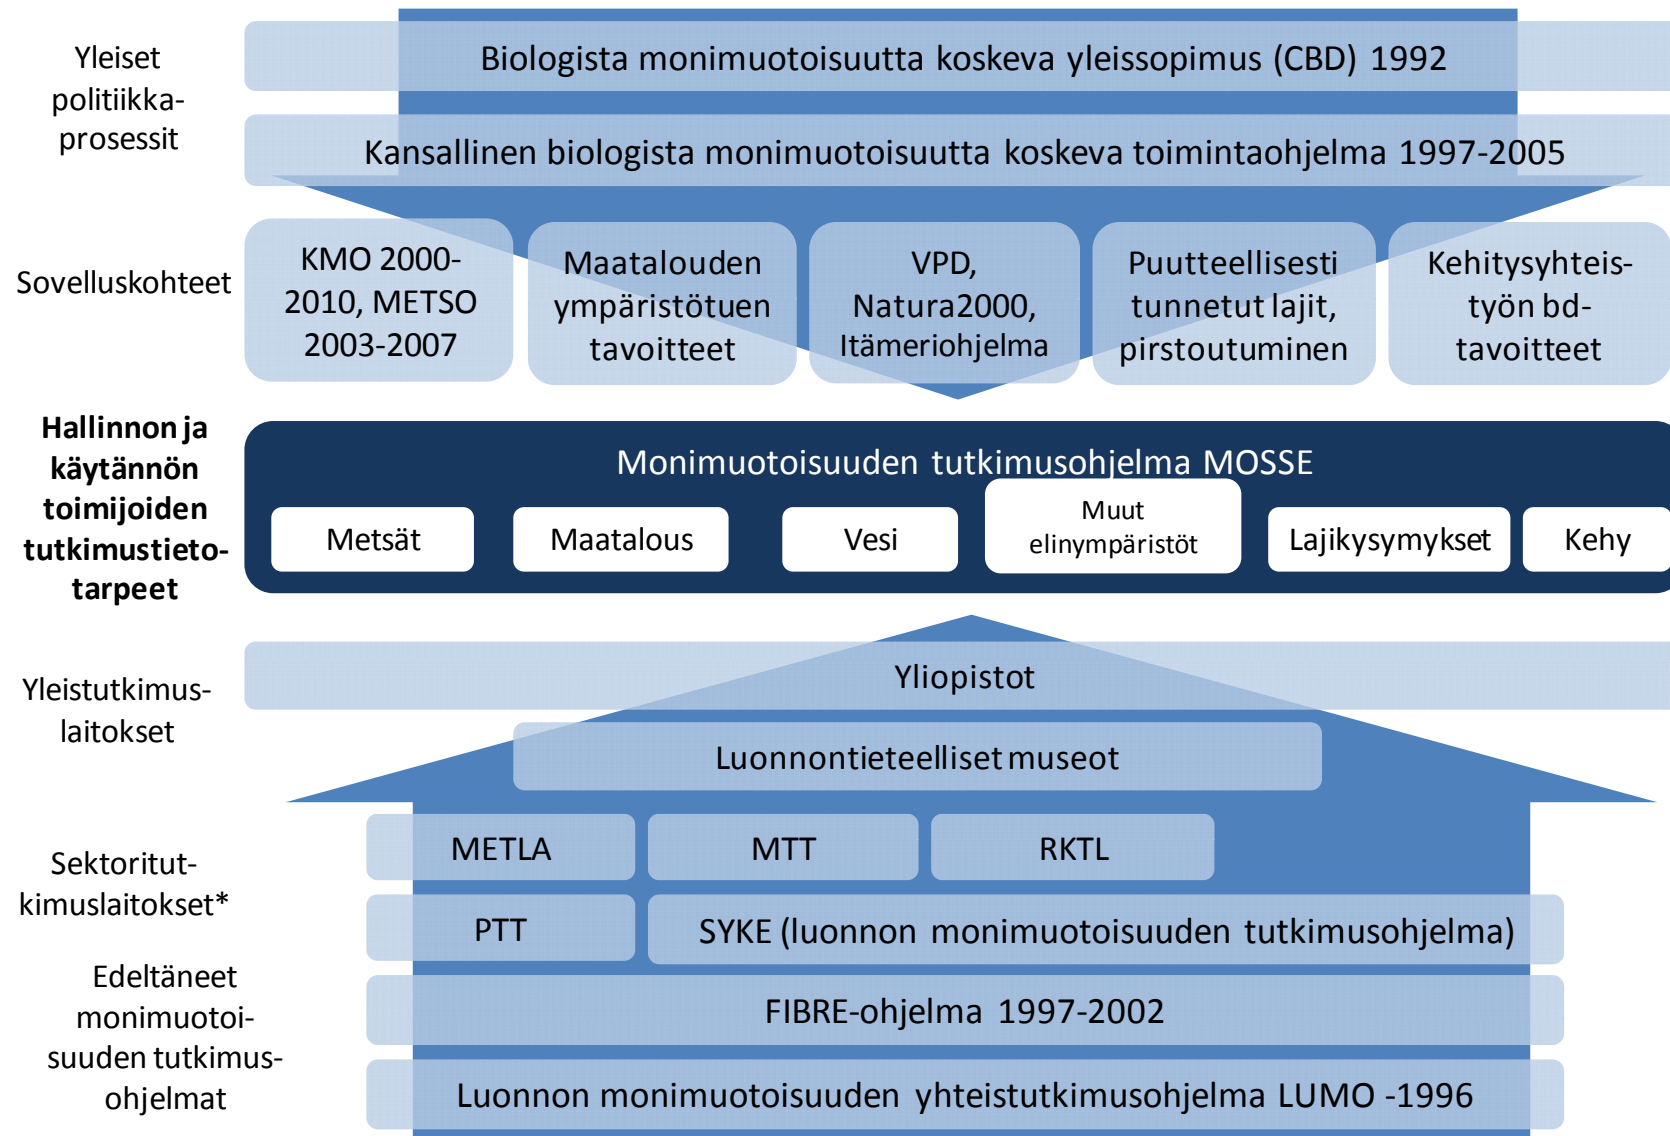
Yleiset politiikka-prosessit

Biologista monimuotoisuutta koskeva yleissopimus (CBD) 1992

Kansallinen biologista monimuotoisuutta koskeva toimintaohjelma 1997-2005

Sovelluskohteet

KMO 2000-2010, METSO 2003-2007

Maatalouden ympäristötuen tavoitteet

VPD, Natura2000, Itämeriohjelma

Puutteellisesti tunnetut lajit, pirstoutuminen

Kehitysyhteistyön bd-tavoitteet

**Hallinnon ja käytännön toimijoiden tutkimustietotarpeet**

Monimuotoisuuden tutkimusohjelma MOSSE

Metsät

Maatalous

Vesi

Muut elinympäristöt

Lajikysymykset

Kehy

Yleistutkimus-laitokset

Yliopistot

Luonnontieteelliset museot

Sektoritut-kimuslaitokset*

METLA

MTT

RKTL

PTT

SYKE (luonnon monimuotoisuuden tutkimusohjelma)

Edeltäneet monimuotoi-suuden tutkimus-ohjelmat

FIBRE-ohjelma 1997-2002

Luonnon monimuotoisuuden yhteistutkimusohjelma LUMO -1996